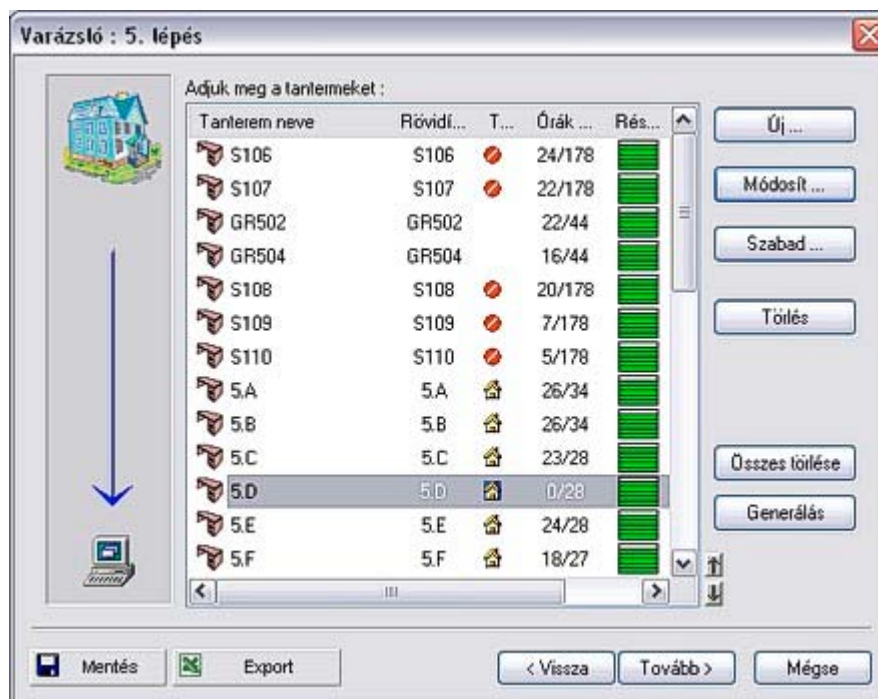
Varázsló : 5. lépés

Adjuk meg a tantermeket :

| Tanterem neve | Rövidí... | T... | Órák ... | Rés... |
|---|---|---|---|---|
| S106 | S106 | | 24/178 | |
| S107 | S107 | | 22/178 | |
| GR502 | GR502 | | 22/44 | |
| GR504 | GR504 | | 16/44 | |
| S108 | S108 | | 20/178 | |
| S109 | S109 | | 7/178 | |
| S110 | S110 | | 5/178 | |
| 5.A | 5.A | | 26/34 | |
| 5.B | 5.B | | 26/34 | |
| 5.C | 5.C | | 23/28 | |
| 5.D | 5.D | | 0/28 | |
| 5.E | 5.E | | 24/28 | |
| 5.F | 5.F | | 18/27 | |

Új ...

Módosít ...

Szabad ...

Törlés

Összes törlése

Generálás

Mentés

Export

< Vissza

Tovább >

Mégse